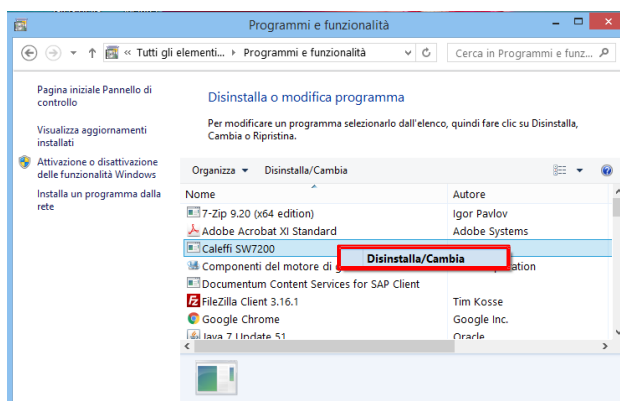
Programmi e funzionalità

« Tutti gli elementi... › Programmi e funzionalità

Cerca in Programmi e funz...

Pagina iniziale Pannello di controllo

Visualizza aggiornamenti installati

Attivazione o disattivazione delle funzionalità Windows

Installa un programma dalla rete

Disinstalla o modifica programma

Per modificare un programma selezionarlo dall'elenco, quindi fare clic su Disinstalla, Cambia o Ripristina.

Organizza ▾ Disinstalla/Cambia

| Nome | Autore |
|---|---|
| 7-Zip 9.20 (x64 edition) | Igor Pavlov |
| Adobe Acrobat XI Standard | Adobe Systems |
| Caleffi SW7200 | |
| Componenti del motore di g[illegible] | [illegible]ation |
| Documentum Content Services for SAP Client | |
| FileZilla Client 3.16.1 | Tim Kosse |
| Google Chrome | Google Inc. |
| Java 7 Update 51 | Oracle |

Disinstalla/Cambia